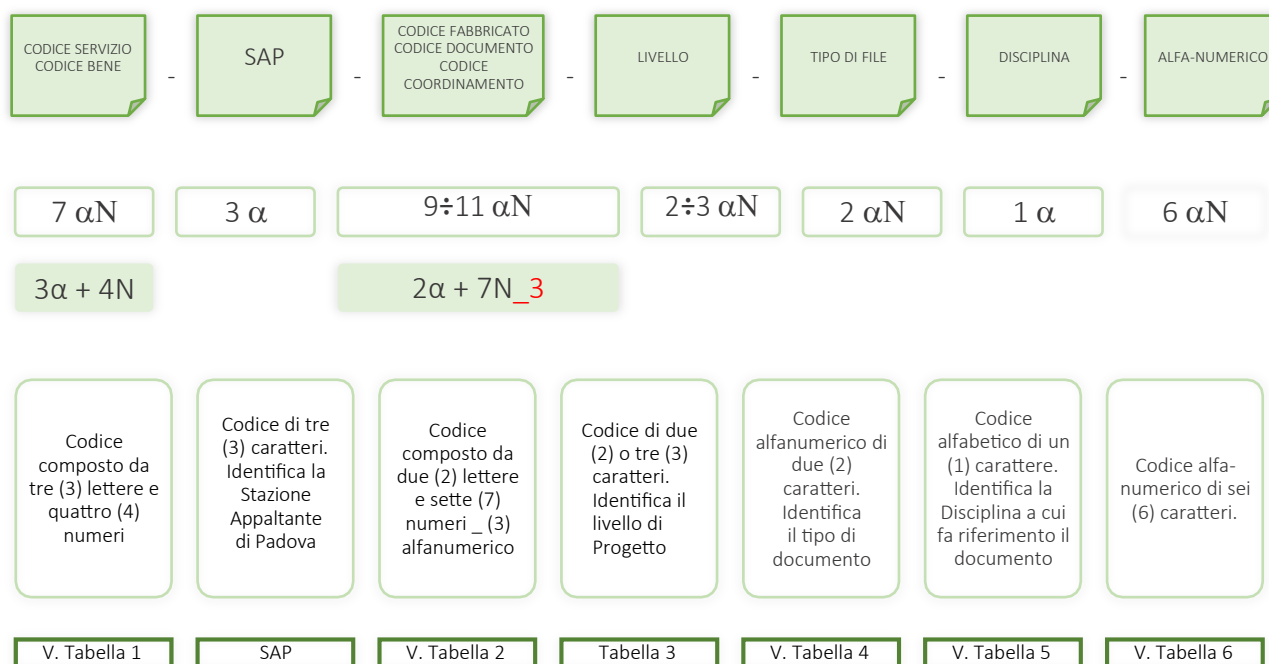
CODICE SERVIZIO
CODICE BENE

-

SAP

-

CODICE FABBRICATO
CODICE DOCUMENTO
CODICE
COORDINAMENTO

-

LIVELLO

-

TIPO DI FILE

-

DISCIPLINA

-

ALFA-NUMERICO

7 αN

3 α

9÷11 αN

2÷3 αN

2 αN

1 α

6 αN

3α + 4N

2α + 7N_3

Codice composto da tre (3) lettere e quattro (4) numeri

Codice di tre (3) caratteri. Identifica la Stazione Appaltante di Padova

Codice composto da due (2) lettere e sette (7) numeri _ (3) alfanumerico

Codice di due (2) o tre (3) caratteri. Identifica il livello di Progetto

Codice alfanumerico di due (2) caratteri. Identifica il tipo di documento

Codice alfabetico di un (1) carattere. Identifica la Disciplina a cui fa riferimento il documento

Codice alfa-numerico di sei (6) caratteri.

V. Tabella 1

SAP

V. Tabella 2

Tabella 3

V. Tabella 4

V. Tabella 5

V. Tabella 6